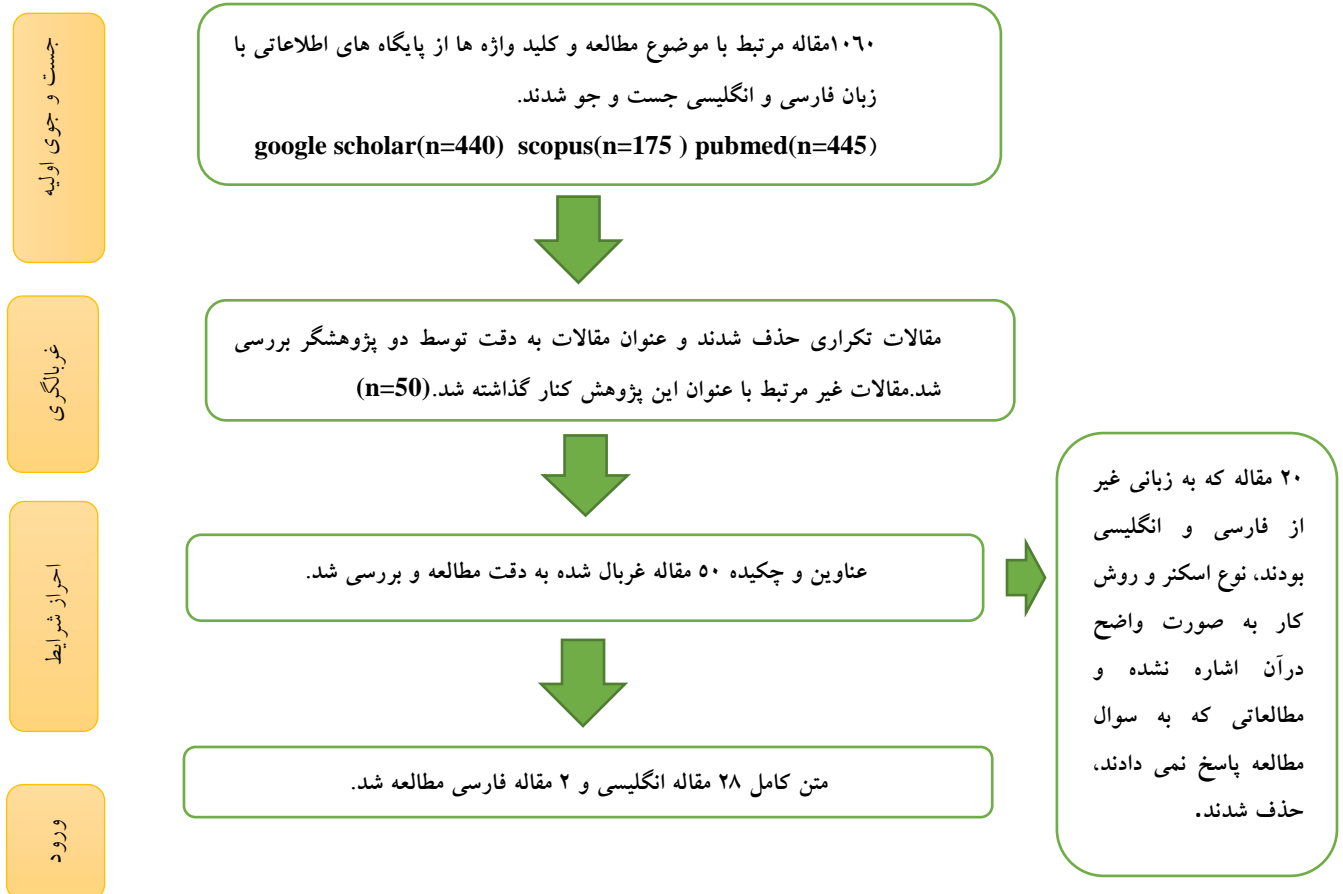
جست و جوی اولیه

۱۰۶۰مقاله مرتبط با موضوع مطالعه و کلید واژه ها از پایگاه های اطلاعاتی با زبان فارسی و انگلیسی جست و جو شدند.
google scholar(n=440) scopus(n=175 ) pubmed(n=445)

غربالگری

مقالات تکراری حذف شدند و عنوان مقالات به دقت توسط دو پژوهشگر بررسی شد.مقالات غیر مرتبط با عنوان این پژوهش کنار گذاشته شد.(n=50)

احراز شرایط

عناوین و چکیده ۵۰ مقاله غربال شده به دقت مطالعه و بررسی شد.

۲۰ مقاله که به زبانی غیر از فارسی و انگلیسی بودند، نوع اسکنر و روش کار به صورت واضح درآن اشاره نشده و مطالعاتی که به سوال مطالعه پاسخ نمی دادند، حذف شدند.

ورود

متن کامل ۲۸ مقاله انگلیسی و ۲ مقاله فارسی مطالعه شد.